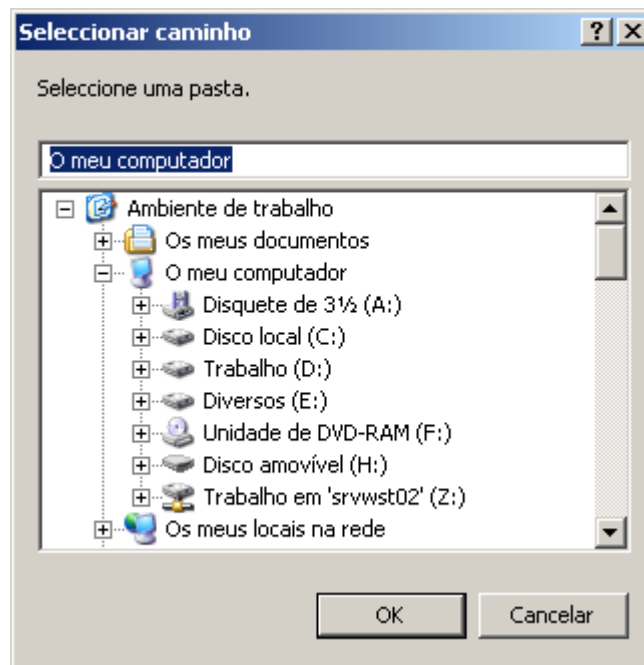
Seleccionar caminho

?

X

Seleccione uma pasta.

O meu computador

Ambiente de trabalho
Os meus documentos
O meu computador
Disquete de 3½ (A:)
Disco local (C:)
Trabalho (D:)
Diversos (E:)
Unidade de DVD-RAM (F:)
Disco amovível (H:)
Trabalho em 'srvwst02' (Z:)
Os meus locais na rede

OK

Cancelar